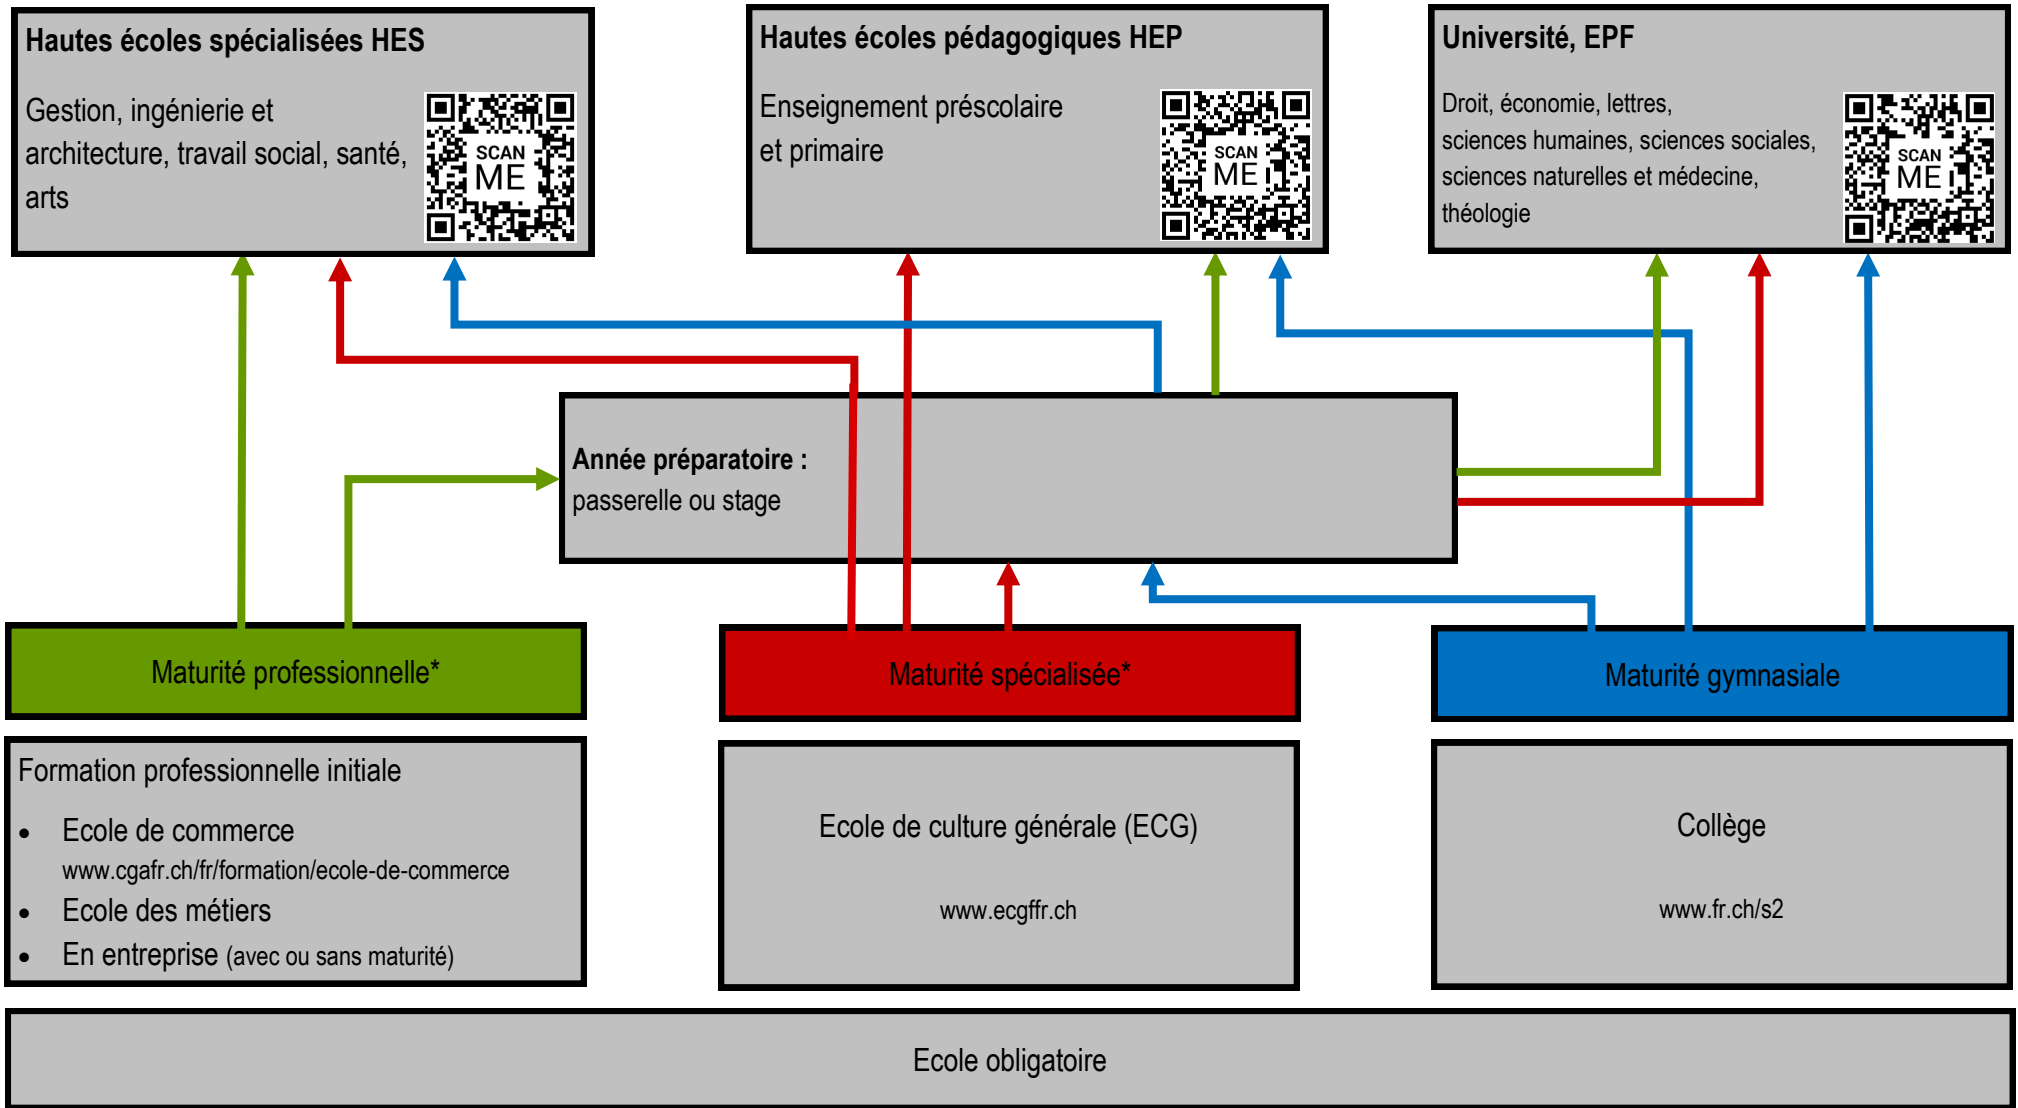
Hautes écoles spécialisées HES

Gestion, ingénierie et architecture, travail social, santé, arts

SCAN ME

Hautes écoles pédagogiques HEP

Enseignement préscolaire et primaire

SCAN ME

Université, EPF

Droit, économie, lettres, sciences humaines, sciences sociales, sciences naturelles et médecine, théologie

SCAN ME

Année préparatoire : passerelle ou stage

Maturité professionnelle*

Maturité spécialisée*

Maturité gymnasiale

Formation professionnelle initiale

- Ecole de commerce www.cgafr.ch/fr/formation/ecole-de-commerce
- Ecole des métiers
- En entreprise (avec ou sans maturité)

Ecole de culture générale (ECG)

www.ecgffr.ch

Collège

www.fr.ch/s2

Ecole obligatoire